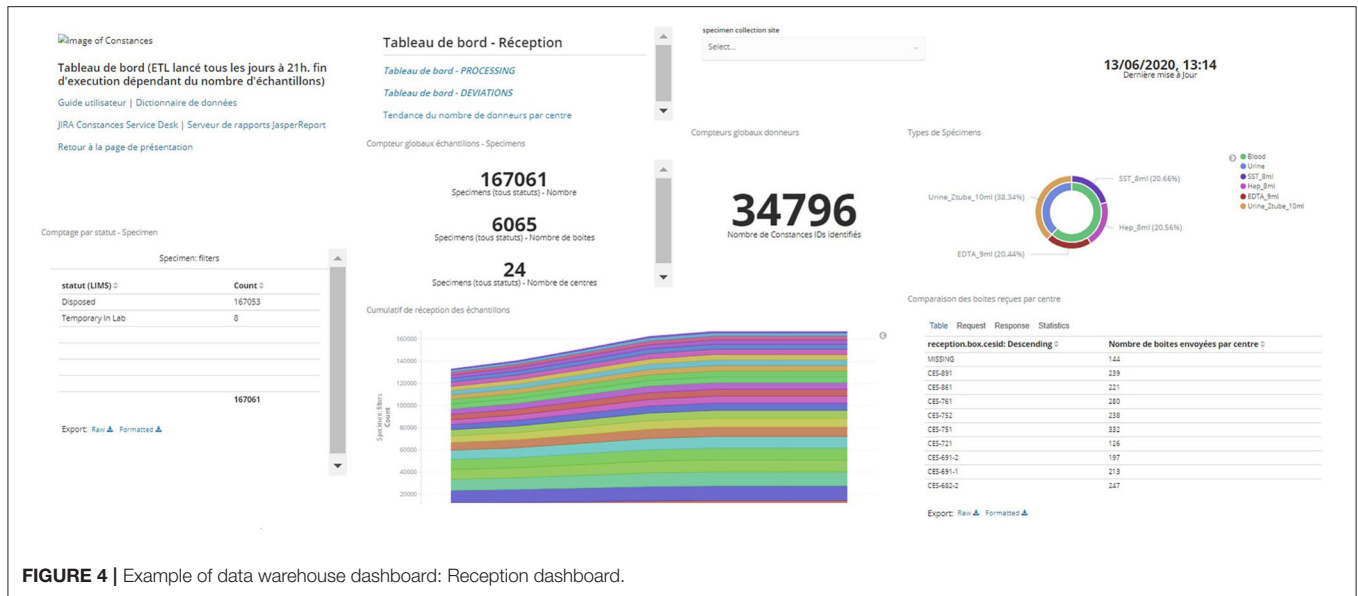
Image of Constances

Tableau de bord (ETL lancé tous les jours à 21h. fin d'execution dépendant du nombre d'échantillons)

Guide utilisateur | Dictionnaire de données

JIRA Constances Service Desk | Serveur de rapports JasperReport

Retour à la page de présentation

Tableau de bord - Réception

Tableau de bord - PROCESSING

Tableau de bord - DEVIATIONS

Tendance du nombre de donneurs par centre

specimen collection site

Select...

13/06/2020, 13:14
Dernière mise à Jour

Compteur globaux échantillons - Specimens

167061
Specimens (tous statuts) - Nombre

6065
Specimens (tous statuts) - Nombre de boites

24
Specimens (tous statuts) - Nombre de centres

Compteurs globaux donneurs

34796
Nombre de Constances IDs identifiés

Types de Spécimens

SST_8ml (20.66%)
Urine_2zube_10ml (38.34%)
Hep_8ml (20.56%)
EDTA_9ml (20.44%)

Blood
Urine
SST_8ml
Hep_8ml
EDTA_9ml
Urine_2zube_10ml

Comptage par statut - Specimen

Specimen: filters

| statut (LIMS) | Count |
|---|---|
| Disposed | 167053 |
| Temporary In Lab | 8 |
| | 167061 |

Export: Raw Formatted

Cumulatif de réception des échantillons

Specimen filters Count

160000
140000
120000
100000
80000
60000
40000
20000

Comparaison des boites reçues par centre

Table Request Response Statistics

| reception.box.cesid: Descending | Nombre de boites envoyées par centre |
|---|---|
| MISSING | 144 |
| CES-891 | 239 |
| CES-861 | 221 |
| CES-761 | 280 |
| CES-752 | 238 |
| CES-751 | 332 |
| CES-721 | 126 |
| CES-691-2 | 197 |
| CES-691-1 | 213 |
| CES-682-2 | 247 |

Export: Raw Formatted

FIGURE 4 | Example of data warehouse dashboard: Reception dashboard.